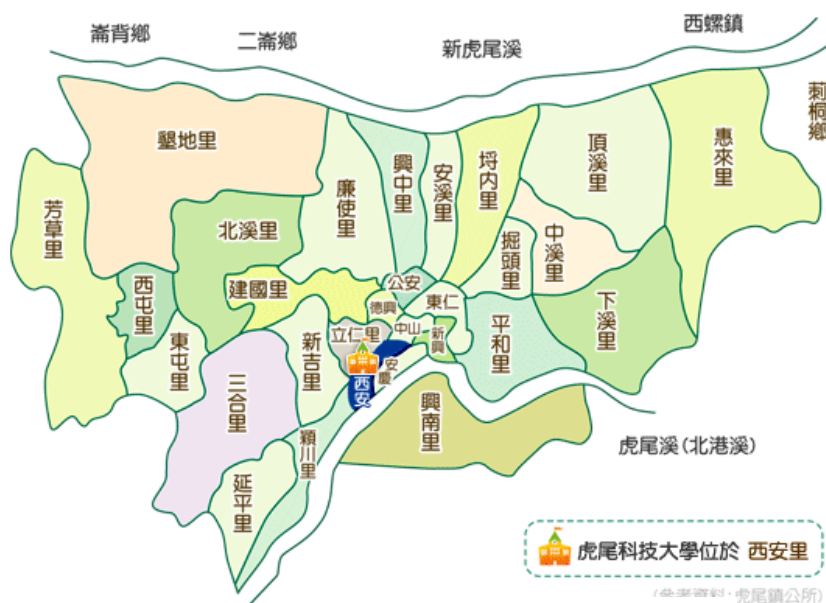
崙背鄉
二崙鄉
新虎尾溪
西螺鎮
莿桐鄉
墾地里
芳草里
北溪里
廉使里
興中里
安溪里
埒內里
頂溪里
惠來里
中溪里
掘頭里
西屯里
建國里
公安
德興
東仁
東屯里
立仁里
中山
新興
平和里
下溪里
新吉里
安慶
西安
三合里
興南里
穎川里
延平里
虎尾溪(北港溪)
虎尾科技大學位於 西安里
(參考資料:虎尾鎮公所)